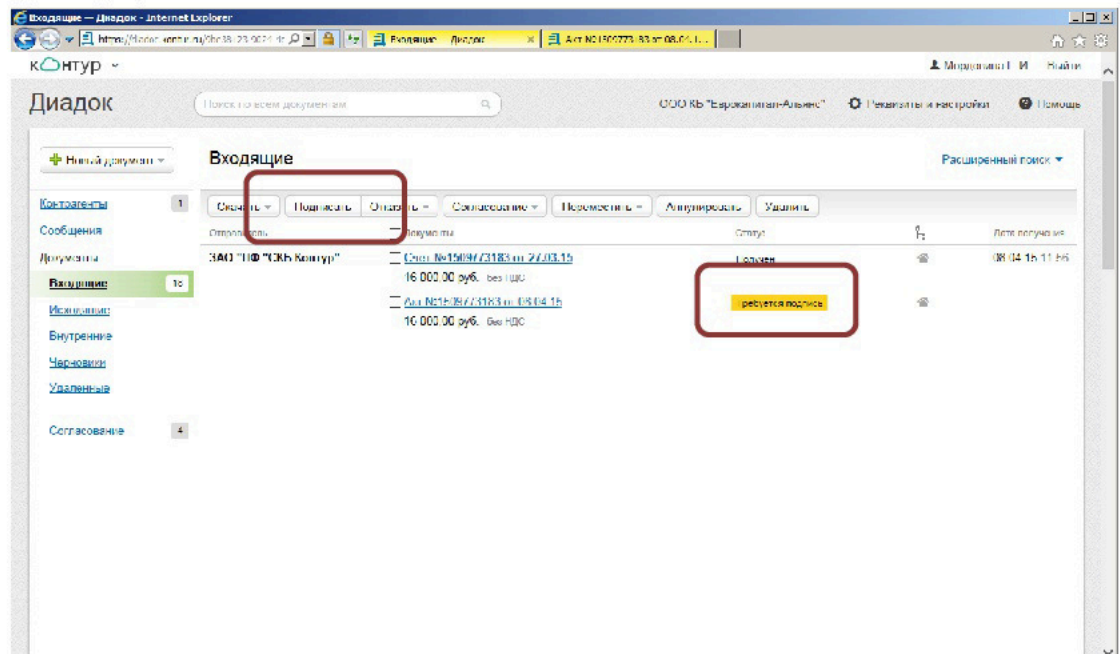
Входящие — Диадок - Internet Explorer

https://diadoc.kontur.ru/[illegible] Входящие Диадок Акт №1509773183 от 08.04.1...

контур

Морданова Г. И. Выйти

Диадок

Поиск по всем документам

ООО КБ "Еврокапитал-Альянс" Реквизиты и настройки Помощь

Новый документ

Входящие

Расширенный поиск

Контрагенты 1

Сообщения

Документы

Входящие 16

Исходящие

Внутренние

Черновики

Удаленные

Согласование 4

Скачать Подписать Отказать Согласование Переместить Аннулировать Удалить

Отправитель Документы Статус Дата получения

ЗАО "ПФ "СКБ Контур" Счет №1509773183 от 27.03.15 16 000,00 руб. Без НДС Получен 08.04.15 11:56

Акт №1509773183 от 08.04.15 16 000,00 руб. Без НДС Требуется подпись